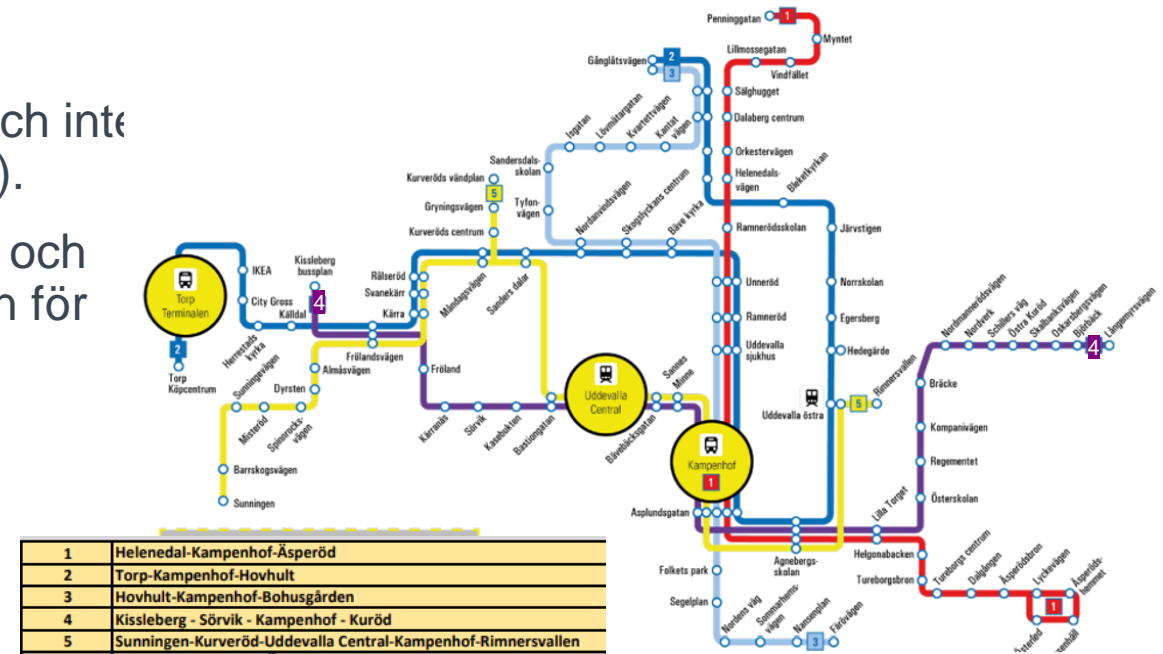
ch inte
).
och
n för

Penninggatan 1 Myntet
Lillmossegatan
Vindfället
Gånglåtsvägen 2 3
Sälghugget
Dalaberg centrum
Isgatan
Lövmätargatan
Kvartettvägen
Kantat vägen
Orkestervägen
Helenedals-vägen
Sandersdals-skolan
Bleketkyrkan
Kurveröds vändplan
5
Gryningsvägen
Tyfon-vägen
Nordanvindsvägen
Skogslyckans centrum
Bäve kyrka
Ramneródsskolan
Järvstigen
Kurveröds centrum
IKEA
Kissleberg bussplan
Rälseröd
Svanekärr
Måndagsvägen
Sanders dalar
Unneröd
Norrskolan
Torp Terminalen
City Gross
4
Källdal
Kärra
Ramneröd
Egersberg
2
Herrestads kyrka
Frölandsvägen
Uddevalla sjukhus
Hedegärde
Nordmannerödsvägen
Nordverk
Schillers väg
Östra Kuröd
Skalbanksvägen
Oskarsbergsvägen
Björbäck
4
Långemyrsvägen
Torp Köpcentrum
Sunningevägen
Almåsvägen
Fröland
Sannes Minne
Rimnersvallen
Bräcke
Dyrsten
Uddevalla Central
Uddevalla östra
5
Misteröd
Spinnrocks-vägen
Kärranäs
Sörvik
Kasebukten
Bastiongatan
Bäveåbäcksgatan
Kampenhof
1
Kompanivägen
Regementet
Barrskogsvägen
Österskolan
Lilla Torget
Sunningen
Asplundsgatan
Helgonabacken
Agnebergs-skolan
Tureborgsbron
Tureborgs centrum
Dalgången
Äsperödsbron
Lyckevägen
Äsperöds-hemmet
Folkets park
Segelplan
Nordens väg
Sommarhems vägen
Nansenplan
3
Färövägen
1
Österfed
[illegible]enhäll

| 1 | Helenedal-Kampenhof-Äsperöd |
|---|---|
| 2 | Torp-Kampenhof-Hovhult |
| 3 | Hovhult-Kampenhof-Bohusgården |
| 4 | Kissleberg - Sörvik - Kampenhof - Kuröd |
| 5 | Sunningen-Kurveröd-Uddevalla Central-Kampenhof-Rimnersvallen |